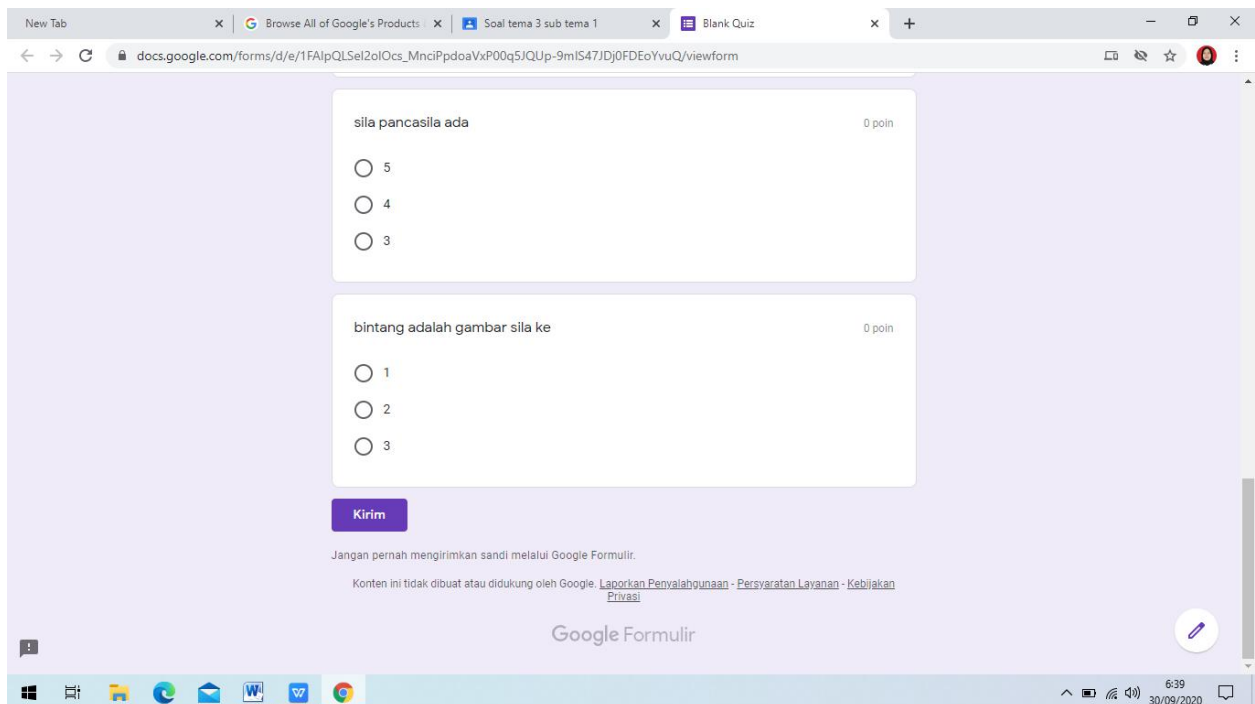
New Tab
Browse All of Google's Products
Soal tema 3 sub tema 1
Blank Quiz

docs.google.com/forms/d/e/1FAIpQLSel2olOcs_MnciPpdoaVxP00q5JQUp-9mIS47JDj0FDEoYvuQ/viewform

sila pancasila ada
0 poin
5
4
3

bintang adalah gambar sila ke
0 poin
1
2
3

Kirim

Jangan pernah mengirimkan sandi melalui Google Formulir.

Konten ini tidak dibuat atau didukung oleh Google. Laporkan Penyalahgunaan - Persyaratan Layanan - Kebijakan Privasi

Google Formulir

6:39
30/09/2020